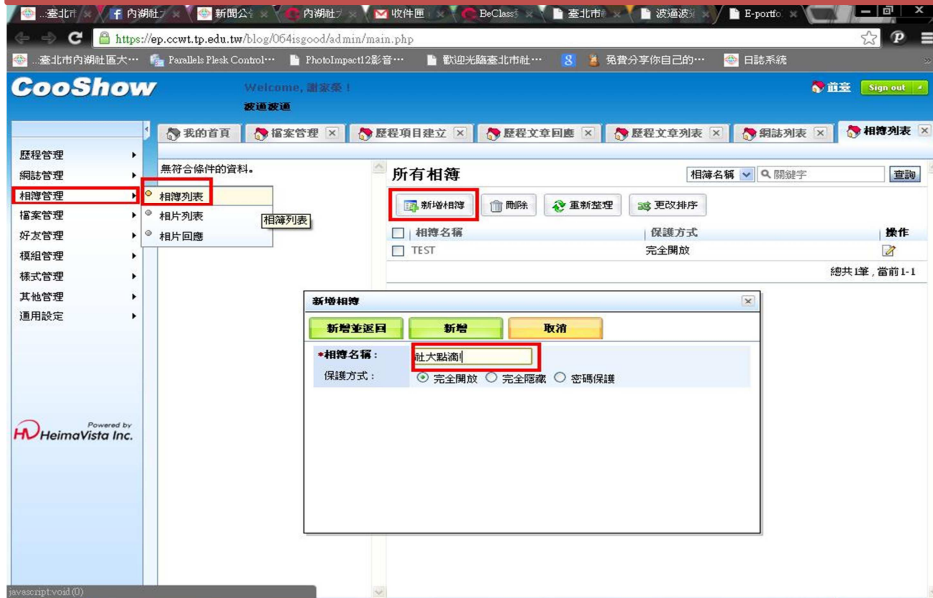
...臺北市 | 內湖社 | 新聞公 | 內湖社 | 收件匣 | BeClass | 臺北市 | 波遛波 | E-portfo

https://ep.ccwt.tp.edu.tw/blog/064isgood/admin/main.php

...臺北市內湖社區大... | Parallels Plesk Control... | PhotoImpact12影音... | 歡迎光臨臺北市社... | 免費分享你自己的... | 日誌系統

CooShow

Welcome, 謝家榮！
波遛波遛

首頁 | Sign out

我的首頁 | 檔案管理 | 歷程項目建立 | 歷程文章回應 | 歷程文章列表 | 網誌列表 | 相簿列表

歷程管理
網誌管理
相簿管理
檔案管理
好友管理
模組管理
樣式管理
其他管理
通用設定

無符合條件的資料。

相簿列表
相片列表
相片回應

相簿列表

所有相簿

相簿名稱 | 關鍵字 | 查詢

新增相簿 | 刪除 | 重新整理 | 更改排序

| 相簿名稱 | 保護方式 | 操作 |
|---|---|---|
| TEST | 完全開放 | |

總共1筆，當前1-1

新增相簿

新增並返回 | 新增 | 取消

*相簿名稱： 社大點滴
保護方式： 完全開放 完全隱藏 密碼保護

Powered by
HeimaVista Inc.

javascript:void(0)